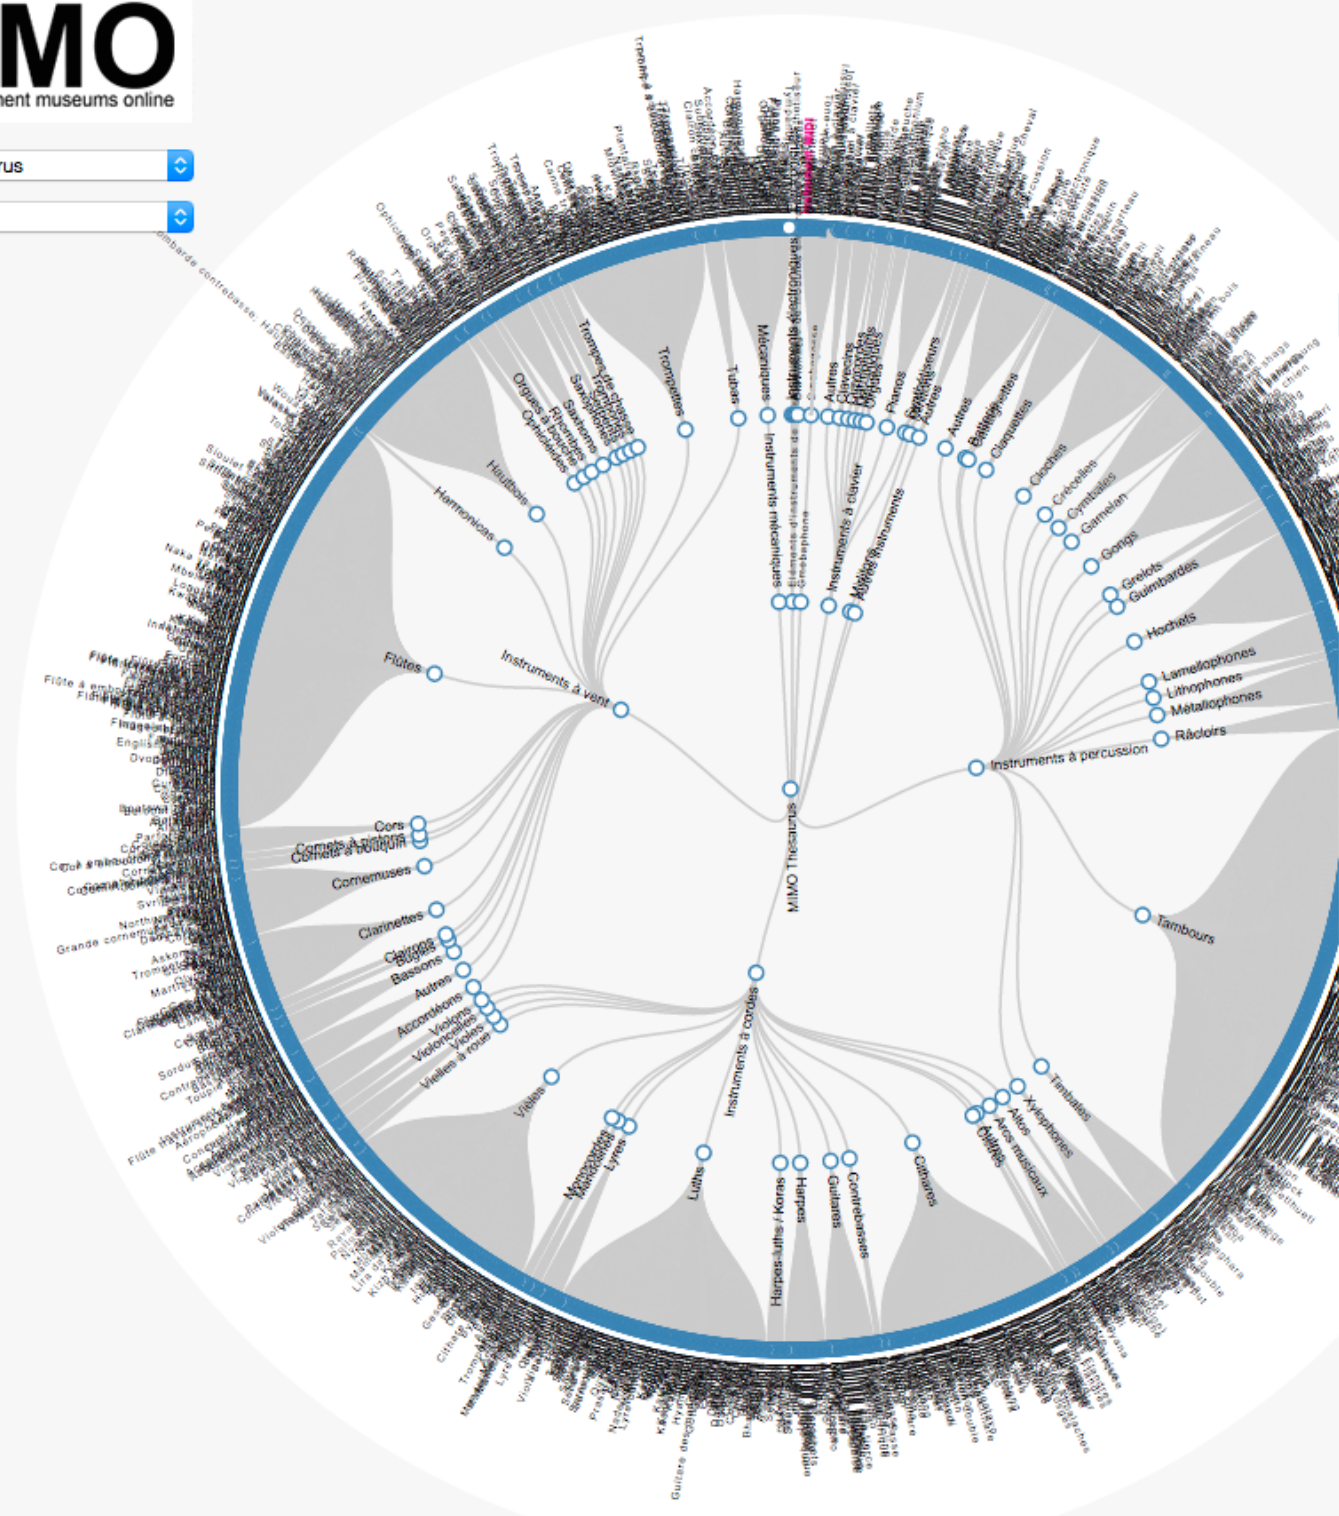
MO
ent museums online

rus

MIMO Thesaurus

Instruments à vent
Flûtes
Harmonicas
Hautbois
Orgues
Trompettes
Tubas
Cors
Cornets à pistons
Cornets à bouquin
Cornemuses
Clarinettes
Bassons
Autres
Accordéons

Instruments mécaniques
Mécaniques
Instruments électroniques
Instruments à clavier
Autres
Pianos
Autres

Instruments à percussion
Cloches
Crécelles
Cymbales
Gamelan
Gongs
Grelots
Guimbardes
Hochets
Lamellophones
Lithophones
Métallophones
Râcloirs
Tambours
Timbales
Xylophones
Arcs musicaux

Instruments à cordes
Violons
Violoncelles
Violes
Vielles à roue
Vièles
Mandolines
Lyres
Luths
Harpes-luths / Koras
Harpes
Guitares
Contrebasses
Cithares